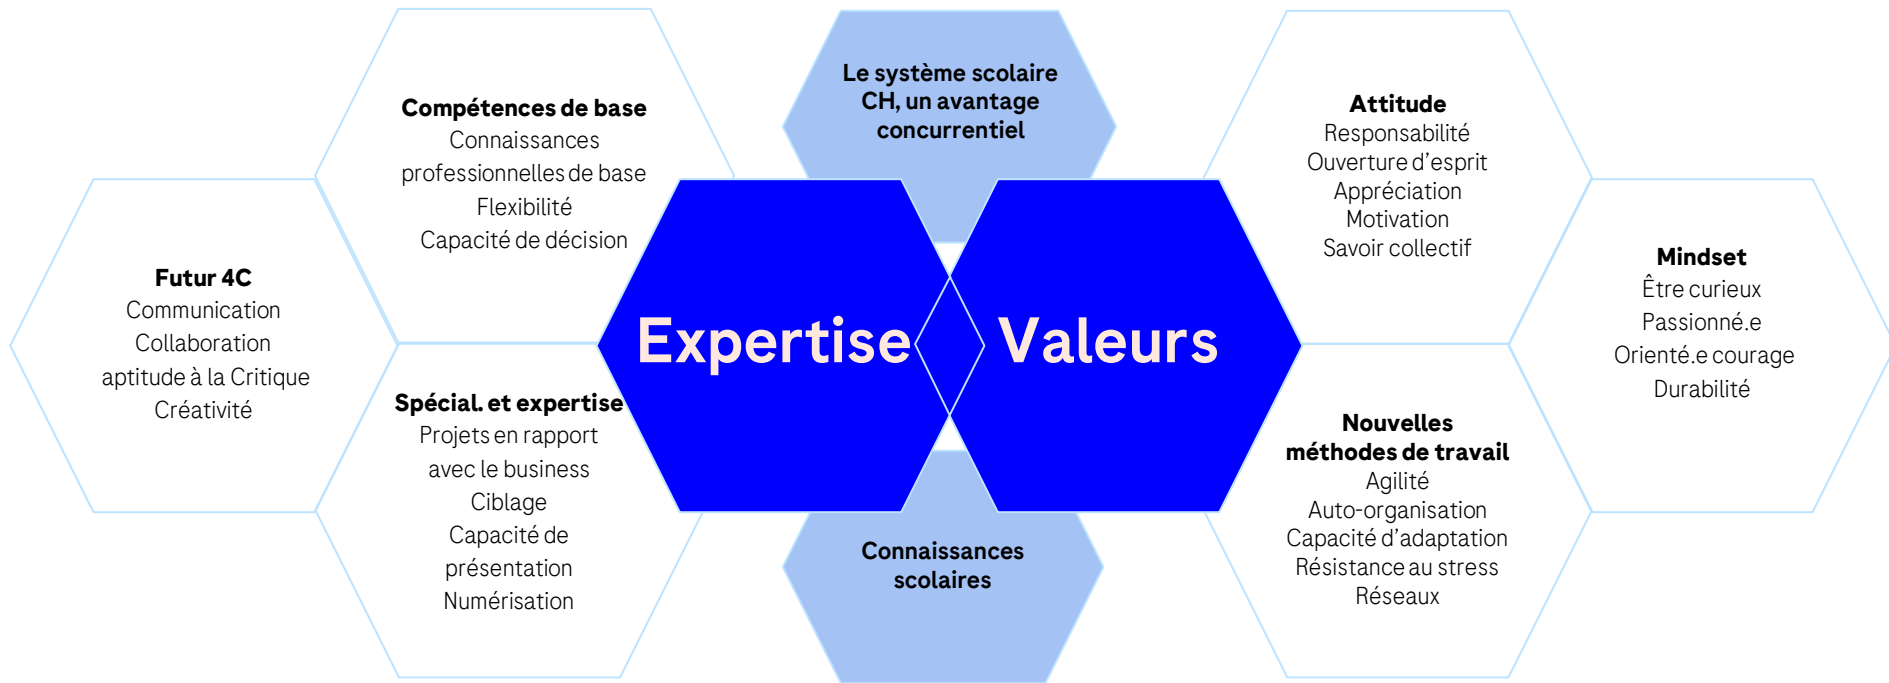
Futur 4C
Communication
Collaboration
aptitude à la Critique
Créativité

Compétences de base
Connaissances professionnelles de base
Flexibilité
Capacité de décision

Spécial. et expertise
Projets en rapport avec le business
Ciblage
Capacité de présentation
Numérisation

Le système scolaire CH, un avantage concurrentiel

Expertise

Valeurs

Connaissances scolaires

Attitude
Responsabilité
Ouverture d'esprit
Appréciation
Motivation
Savoir collectif

Nouvelles méthodes de travail
Agilité
Auto-organisation
Capacité d'adaptation
Résistance au stress
Réseaux

Mindset
Être curieux
Passionné.e
Orienté.e courage
Durabilité